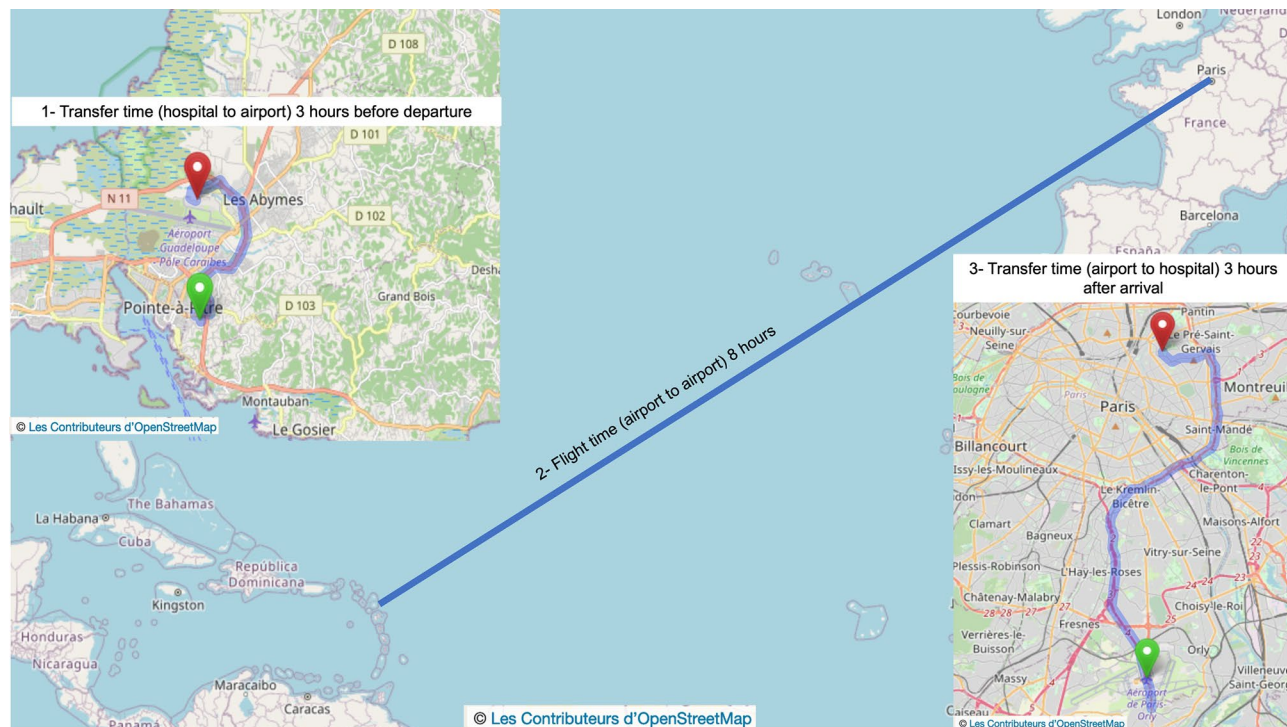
London
Nederland
D 108
Paris
1- Transfer time (hospital to airport) 3 hours before departure
D 101
France
hault
N 11
Les Abymes
D 102
Barcelona
Aéroport Guadeloupe Pôle Caraïbes
Desha
España
3- Transfer time (airport to hospital) 3 hours after arrival
Pointe-à-Pitre
D 103
Grand Bois
Courbevoie
Neuilly-sur-Seine
Pantin
Le Pré-Saint-Gervais
2- Flight time (airport to airport) 8 hours
Montreuil
Montauban
Bois de Boulogne
Paris
© Les Contributeurs d'OpenStreetMap
Le Gosier
Paris
Saint-Mandé
Billancourt
Bois de Vincennes
Issy-les-Moulineaux
Charenton-le-Pont
The Bahamas
Le Kremlin-Bicêtre
La Habana
Cuba
Clamart
Maisons-Alfort
Bagneux
República Dominicana
Vitry-sur-Seine
Plessis-Robinson
L'Haÿ-les-Roses
Kingston
Châtenay-Malabry
Choisy-le-Roi
Honduras
Fresnes
Verrières-le-Buisson
Orly
Nicaragua
Massy
Villeneuve-Saint-Georges
Maracaibo
Caracas
Aéroport de Paris-Orly
Panamá
© Les Contributeurs d'OpenStreetMap
Caiseau
© Les Contributeurs d'OpenStreetMap